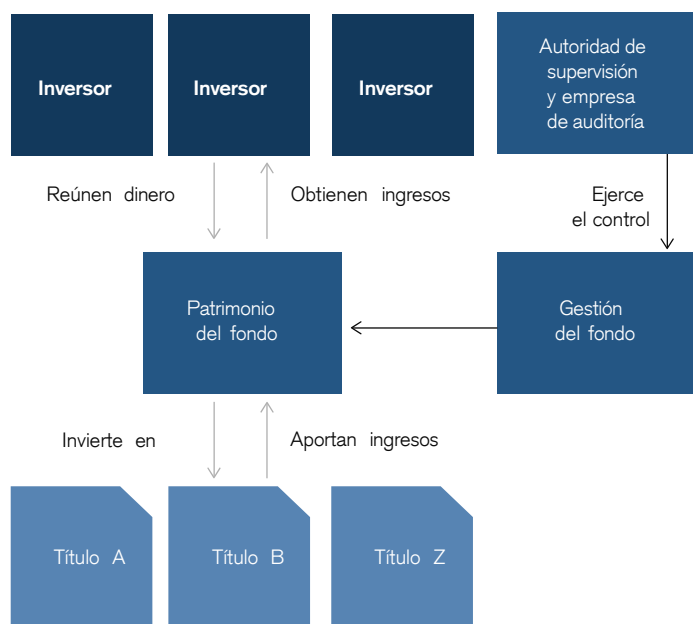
Inversor

Inversor

Inversor

Autoridad de supervisión y empresa de auditoría

Reúnen dinero

Obtienen ingresos

Ejerce el control

Patrimonio del fondo

Gestión del fondo

Invierte en

Aportan ingresos

Título A

Título B

Título Z